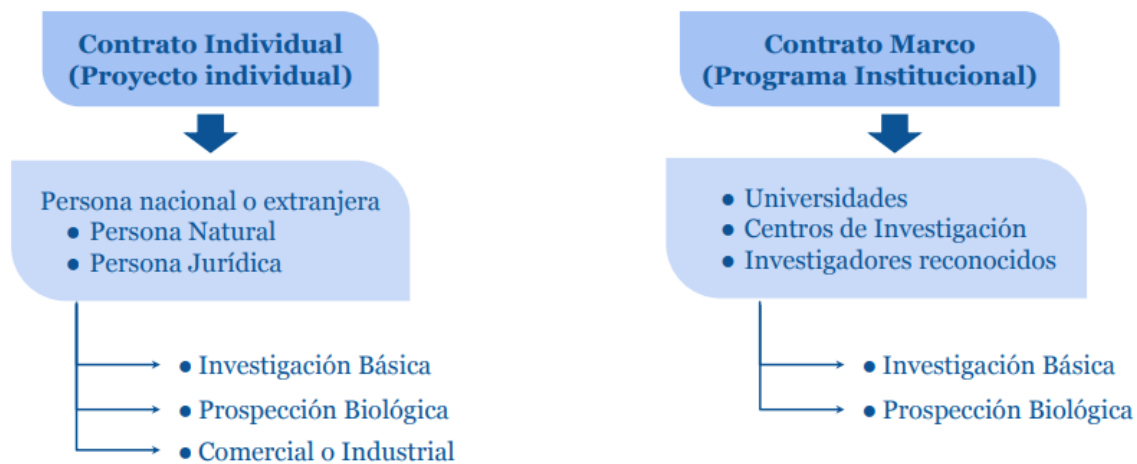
Contrato Individual
(Proyecto individual)

Persona nacional o extranjera
• Persona Natural
• Persona Jurídica

• Investigación Básica
• Prospección Biológica
• Comercial o Industrial

Contrato Marco
(Programa Institucional)

• Universidades
• Centros de Investigación
• Investigadores reconocidos

• Investigación Básica
• Prospección Biológica